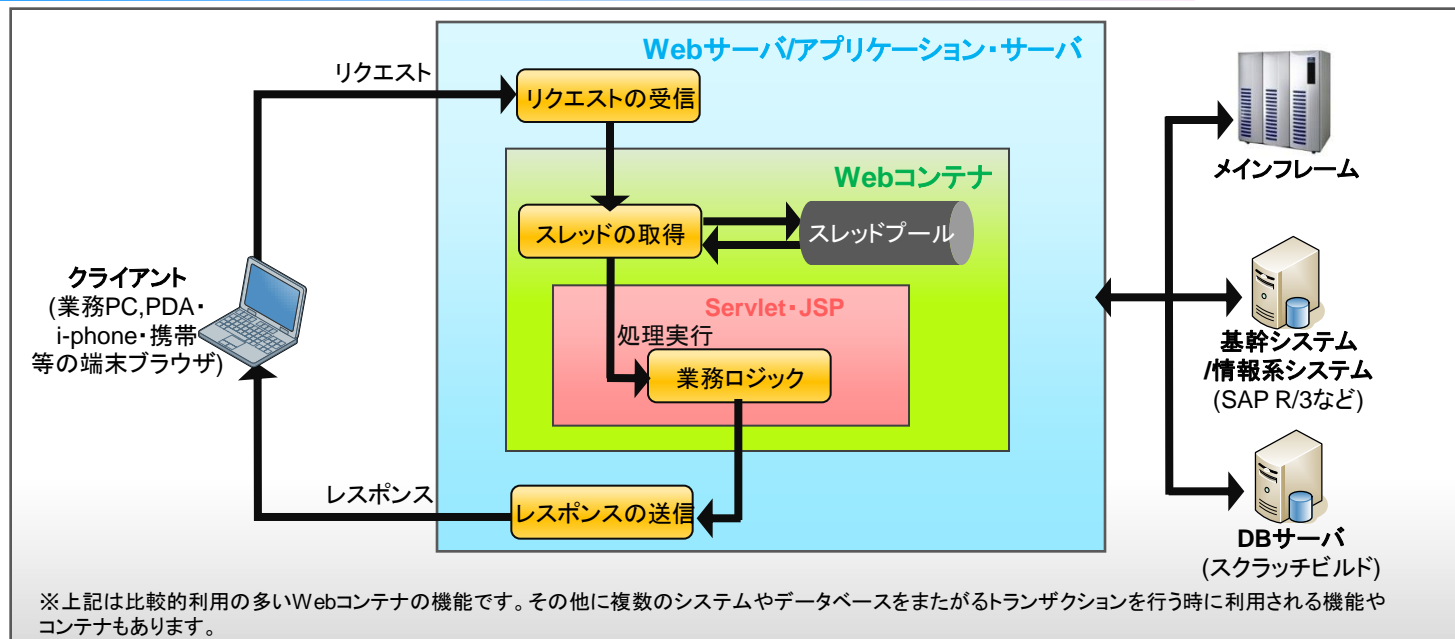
Webサーバ/アプリケーション・サーバ

リクエスト

リクエストの受信

Webコンテナ

スレッドの取得

スレッドプール

Servlet・JSP

処理実行

業務ロジック

レスポンス

レスポンスの送信

クライアント
(業務PC,PDA・i-phone・携帯等の端末ブラウザ)

メインフレーム

基幹システム
/情報系システム
(SAP R/3など)

DBサーバ
(スクラッチビルド)

※上記は比較的利用の多いWebコンテナの機能です。その他に複数のシステムやデータベースをまたがるトランザクションを行う時に利用される機能やコンテナもあります。